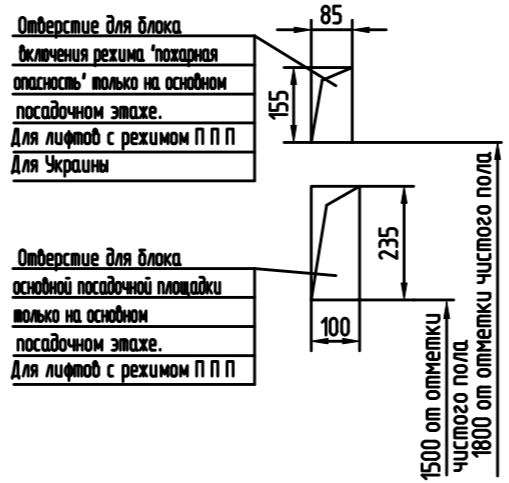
Отверстие для блока включения режима 'пожарная опасность' только на основном посадочном этаже.
Для лифтов с режимом П П П
Для Украины

85

155

Отверстие для блока основной посадочной площадки только на основном посадочном этаже.
Для лифтов с режимом П П П

235

100

1500 от отметки чистого пола

1800 от отметки чистого пола